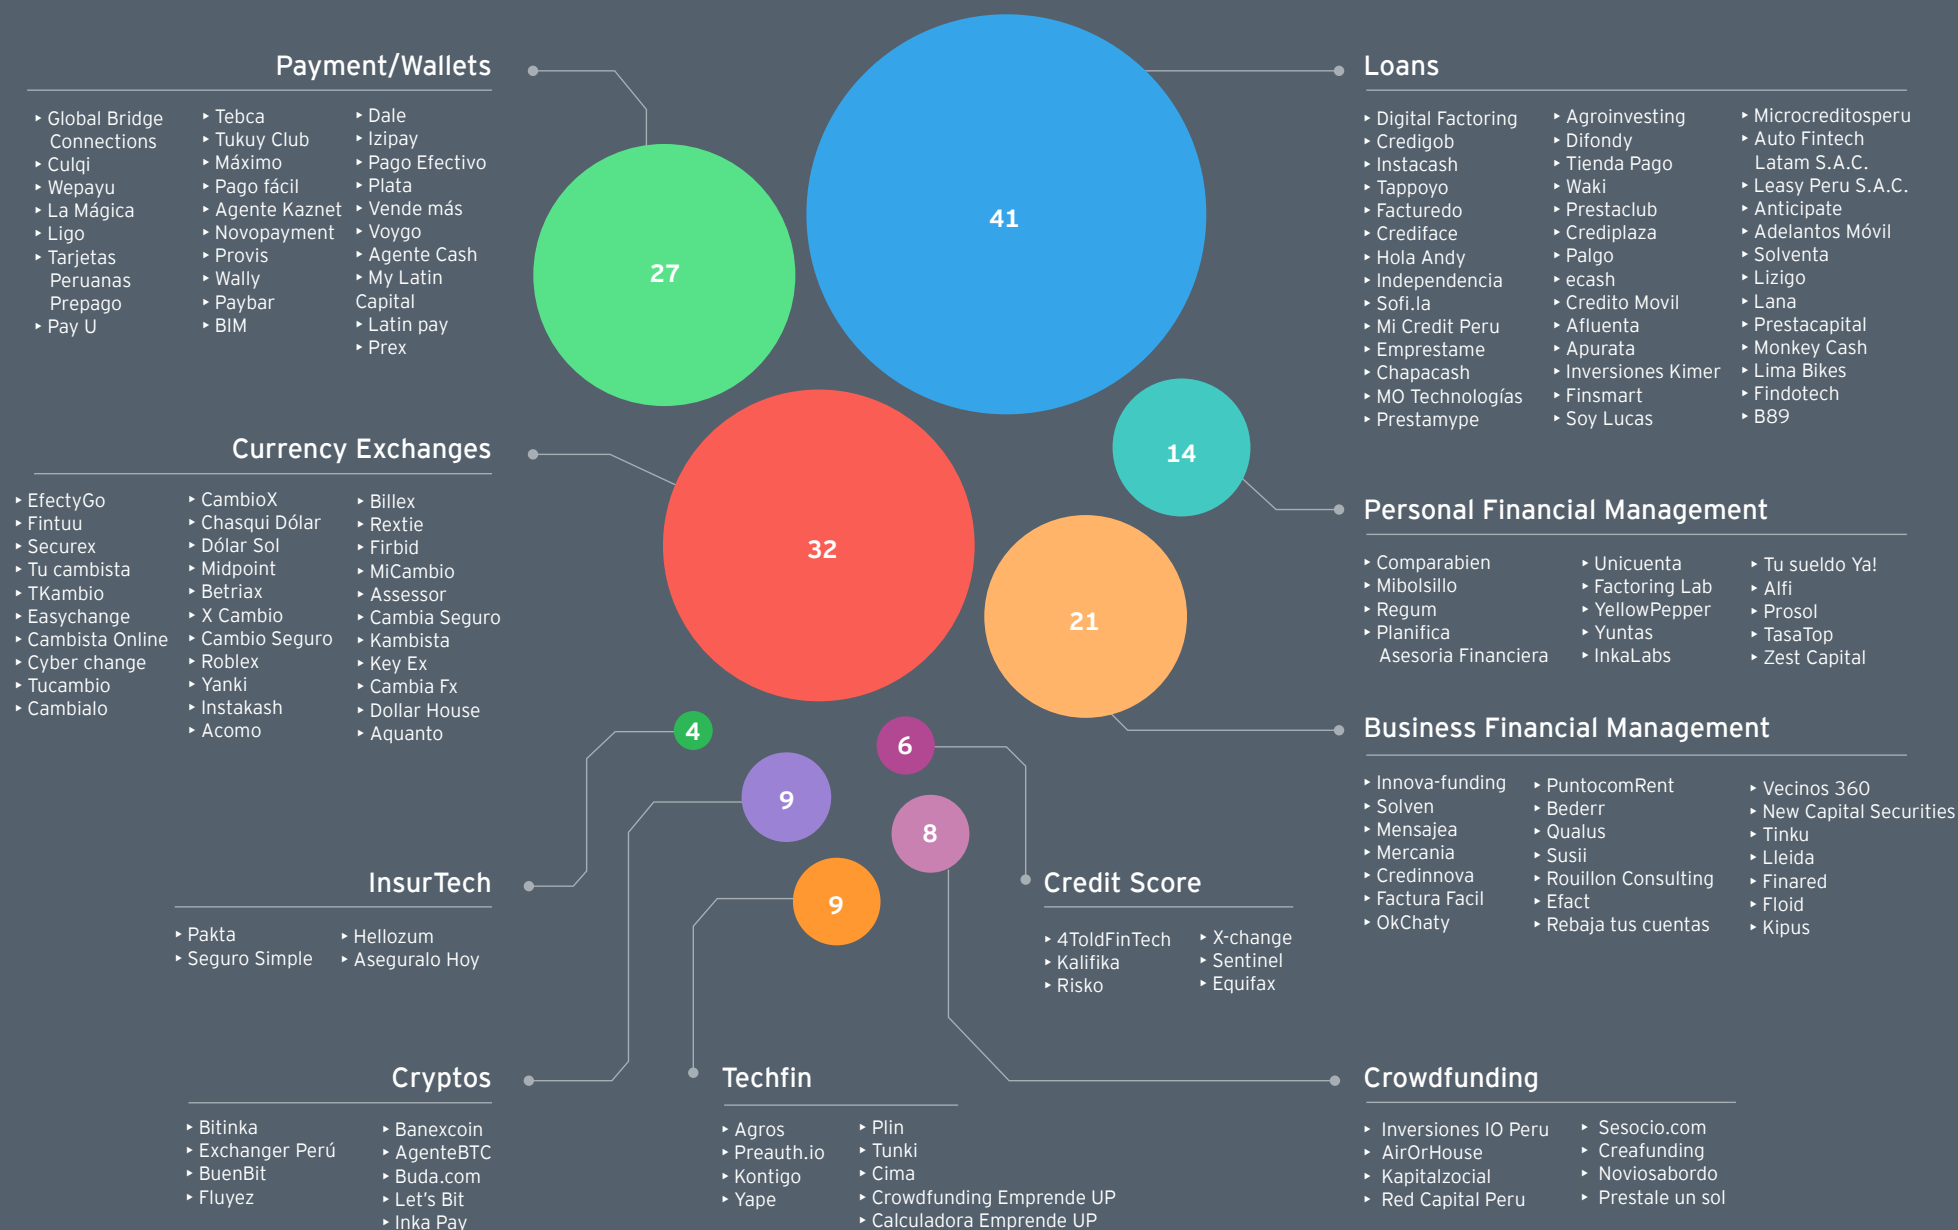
Payment/Wallets

Global Bridge Connections
Culqi
Wepayu
La Mágica
Ligo
Tarjetas Peruanas Prepago
Pay U

Tebca
Tukuy Club
Máximo
Pago fácil
Agente Kaznet
Novopayment
Provis
Wally
Paybar
BIM

Dale
Izipay
Pago Efectivo
Plata
Vende más
Voygo
Agente Cash
My Latin Capital
Latin pay
Prex

27

41

Loans

Digital Factoring
Credigob
Instacash
Tappoyo
Facturedo
Crediface
Hola Andy
Independencia
Sofi.la
Mi Credit Peru
Emprestame
Chapacash
MO Technologías
Prestamype

Agroinvesting
Difondy
Tienda Pago
Waki
Prestaclub
Crediplaza
Palgo
ecash
Credito Movil
Afluenta
Apurata
Inversiones Kimer
Finsmart
Soy Lucas

Microcreditosperu
Auto Fintech Latam S.A.C.
Leasy Peru S.A.C.
Anticipate
Adelantos Móvil
Solventa
Lizigo
Lana
Prestacapital
Monkey Cash
Lima Bikes
Findotech
B89

Currency Exchanges

EfectyGo
Fintuu
Securex
Tu cambista
TKambio
Easychange
Cambista Online
Cyber change
Tucambio
Cambialo

CambioX
Chasqui Dólar
Dólar Sol
Midpoint
Betriax
X Cambio
Cambio Seguro
Roblex
Yanki
Instakash
Acomo

Billex
Rextie
Firbid
MiCambio
Assessor
Cambia Seguro
Kambista
Key Ex
Cambia Fx
Dollar House
Aquanto

32

14

21

Personal Financial Management

Comparabien
Mibolsillo
Regum
Planifica Asesoria Financiera

Unicuenta
Factoring Lab
YellowPepper
Yuntas
InkaLabs

Tu sueldo Ya!
Alfi
Prosol
TasaTop
Zest Capital

4

6

9

8

9

Business Financial Management

Innova-funding
Solven
Mensajea
Mercania
Credinnova
Factura Facil
OkChaty

PuntocomRent
Bederr
Qualus
Susii
Rouillon Consulting
Efact
Rebaja tus cuentas

Vecinos 360
New Capital Securities
Tinku
Lleida
Finared
Floid
Kipus

InsurTech

Pakta
Seguro Simple

Hellozum
Aseguralo Hoy

Credit Score

4ToldFinTech
Kalifika
Risko

X-change
Sentinel
Equifax

Cryptos

Bitinka
Exchanger Perú
BuenBit
Fluyez

Banexcoin
AgenteBTC
Buda.com
Let's Bit
Inka Pay

Techfin

Agros
Preauth.io
Kontigo
Yape

Plin
Tunki
Cima
Crowdfunding Emprende UP
Calculadora Emprende UP

Crowdfunding

Inversiones IO Peru
AirOrHouse
Kapitalzocial
Red Capital Peru

Sesocio.com
Creafunding
Noviosabordo
Prestale un sol